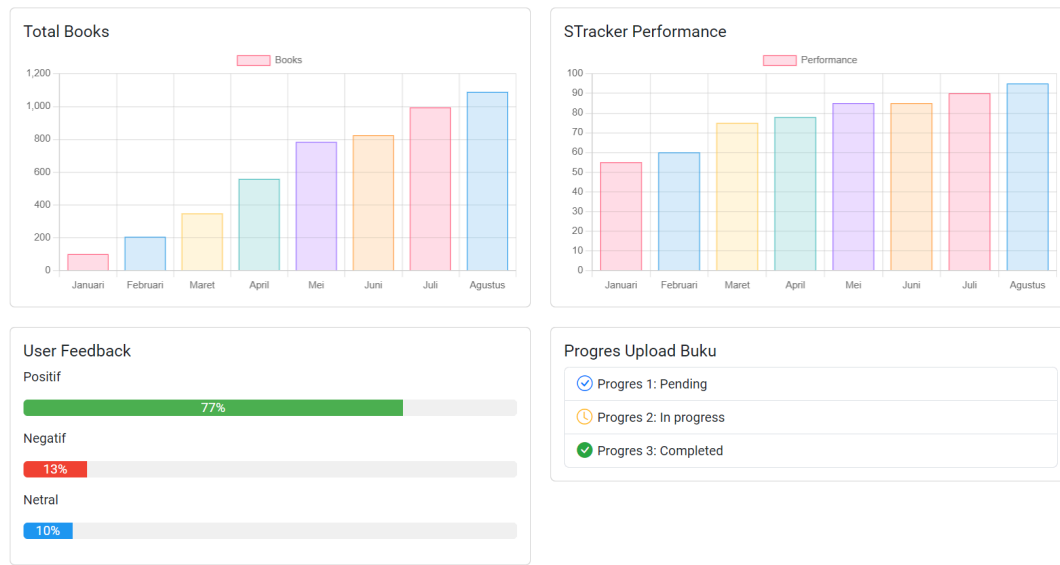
Total Books

Books

1,200
1,000
800
600
400
200
0

Januari Februari Maret April Mei Juni Juli Agustus

STracker Performance

Performance

100
90
80
70
60
50
40
30
20
10
0

Januari Februari Maret April Mei Juni Juli Agustus

User Feedback

Positif

77%

Negatif

13%

Netral

10%

Progres Upload Buku

Progres 1: Pending

Progres 2: In progress

Progres 3: Completed